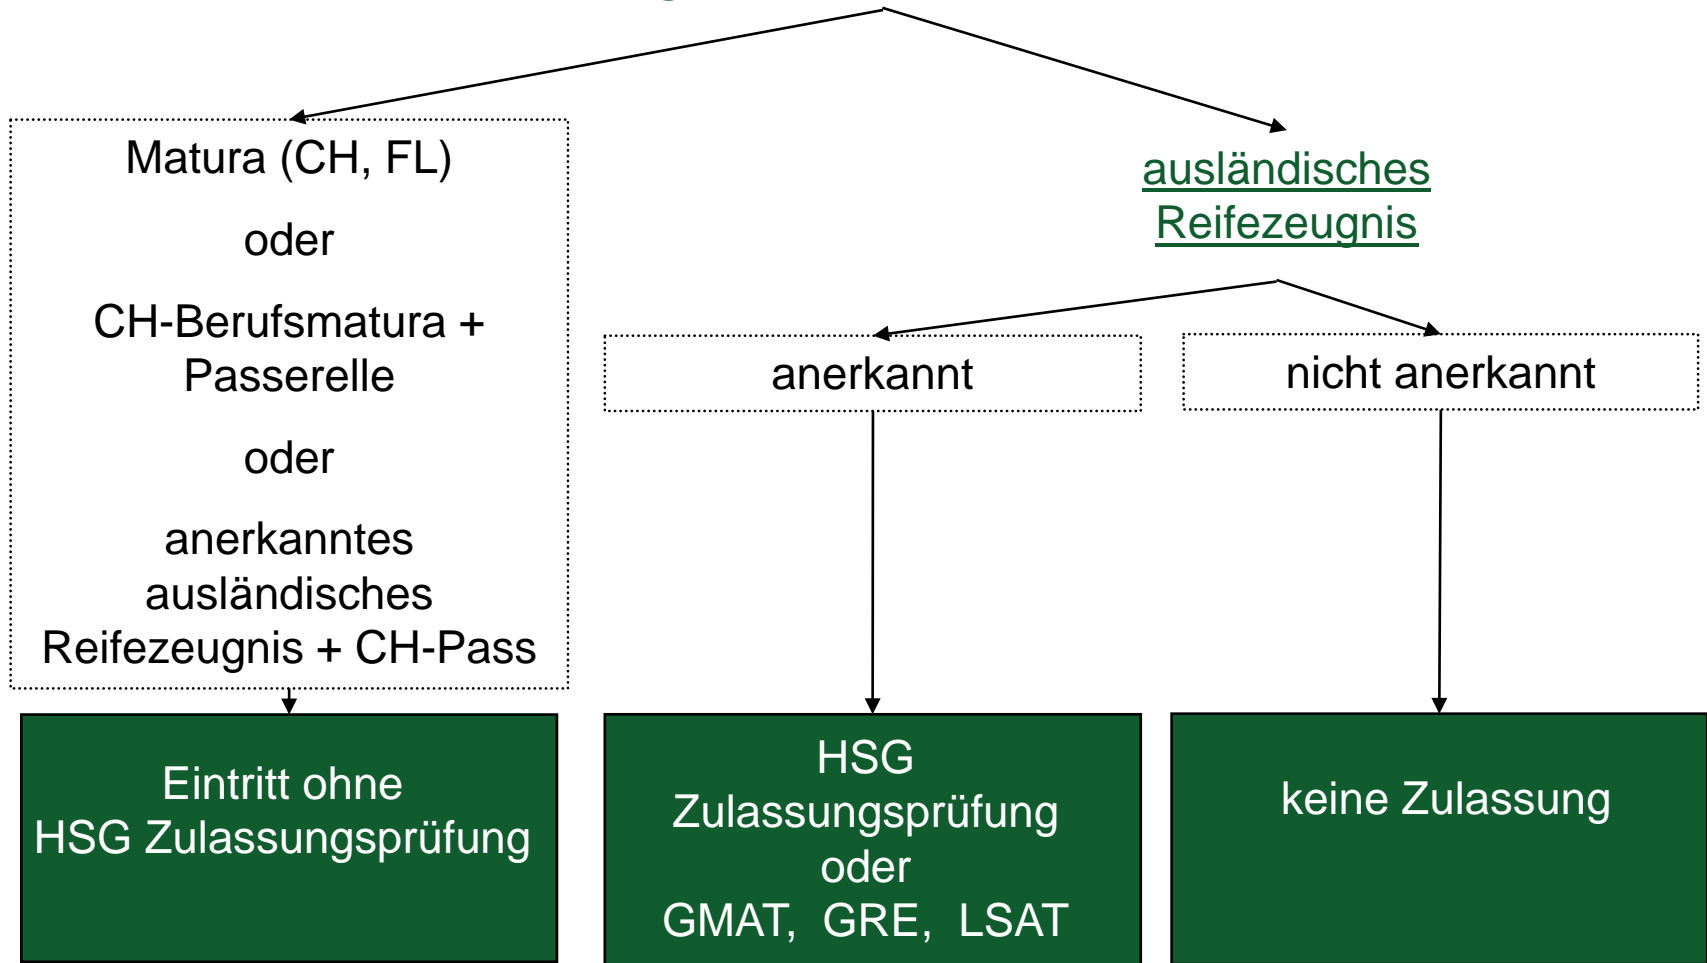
Matura (CH, FL)

oder

CH-Berufsmatura + Passerelle

oder

anerkanntes ausländisches Reifezeugnis + CH-Pass

ausländisches Reifezeugnis

anerkannt

nicht anerkannt

Eintritt ohne HSG Zulassungsprüfung

HSG Zulassungsprüfung oder GMAT, GRE, LSAT

keine Zulassung